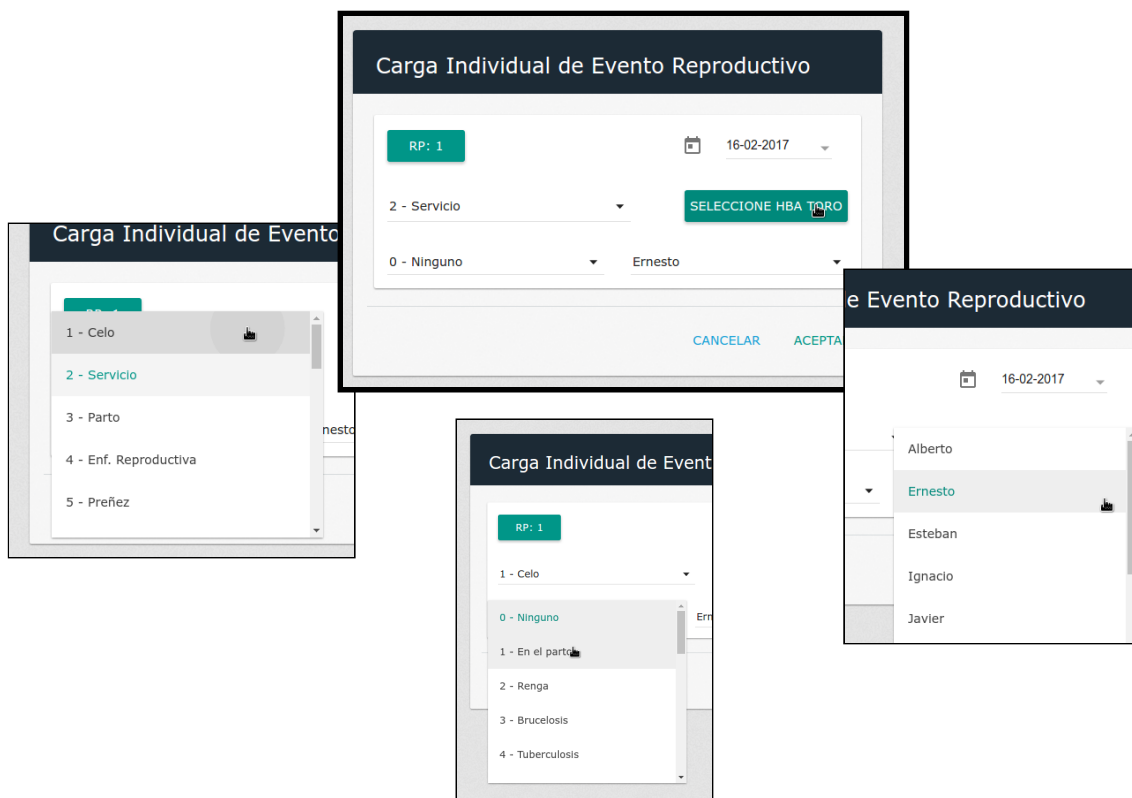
Carga Individual de Evento Reproductivo

RP: 1

16-02-2017

2 - Servicio

SELECCIONE HBA TORO

0 - Ninguno

Ernesto

CANCELAR

ACEPTA

Carga Individual de Evento

1 - Celo

2 - Servicio

3 - Parto

4 - Enf. Reproductiva

5 - Preñez

rnesto

e Evento Reproductivo

16-02-2017

Alberto

Ernesto

Esteban

Ignacio

Javier

Carga Individual de Event

RP: 1

1 - Celo

0 - Ninguno

1 - En el parto

2 - Renga

3 - Brucelosis

4 - Tuberculosis

Ern